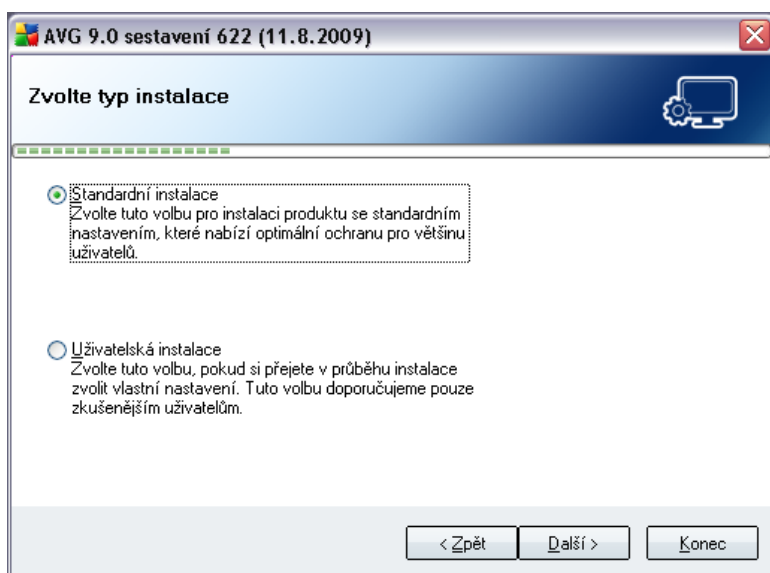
AVG 9.0 sestavení 622 (11.8.2009)

Zvolte typ instalace

Standardní instalace
Zvolte tuto volbu pro instalaci produktu se standardním nastavením, které nabízí optimální ochranu pro většinu uživatelů.

Uživatelská instalace
Zvolte tuto volbu, pokud si přejete v průběhu instalace zvolit vlastní nastavení. Tuto volbu doporučujeme pouze zkušenějším uživatelům.

< Zpět
Další >
Konec